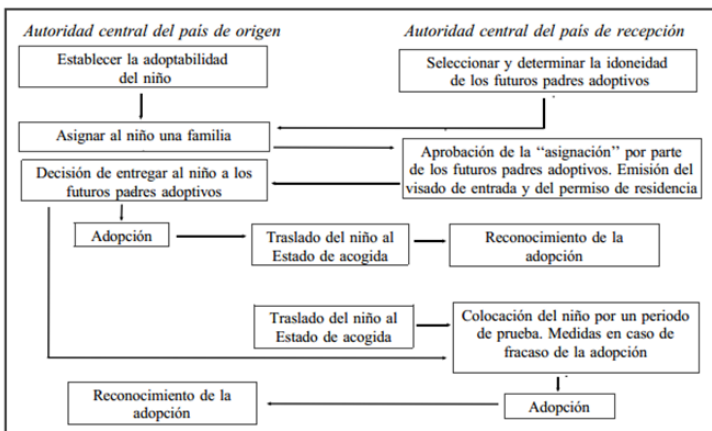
Autoridad central del país de origen

Autoridad central del país de recepción

Establecer la adoptabilidad del niño

Seleccionar y determinar la idoneidad de los futuros padres adoptivos

Asignar al niño una familia

Aprobación de la "asignación" por parte de los futuros padres adoptivos. Emisión del visado de entrada y del permiso de residencia

Decisión de entregar al niño a los futuros padres adoptivos

Adopción

Traslado del niño al Estado de acogida

Reconocimiento de la adopción

Traslado del niño al Estado de acogida

Colocación del niño por un periodo de prueba. Medidas en caso de fracaso de la adopción

Reconocimiento de la adopción

Adopción